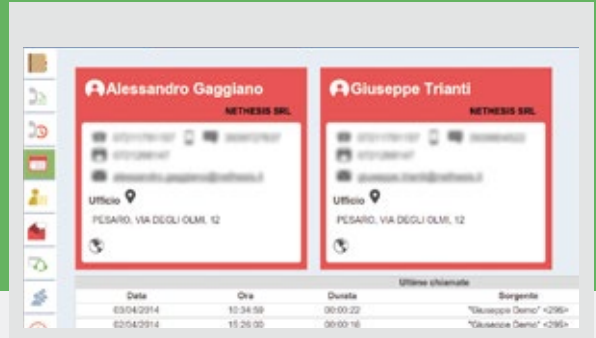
Alessandro Gaggiano
NETHESIS SRL
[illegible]
Ufficio
PESARO, VIA DEGLI OLMI, 12

Giuseppe Trianti
NETHESIS SRL
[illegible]
Ufficio
PESARO, VIA DEGLI OLMI, 12

Ultime chiamate

| Data | Ora | Durata | Sorgente |
|---|---|---|---|
| 03/04/2014 | 10:34:59 | 00:00:22 | "Giuseppe Demo" <296> |
| 02/04/2014 | 15:26:00 | 00:00:16 | "Giuseppe Demo" <296> |